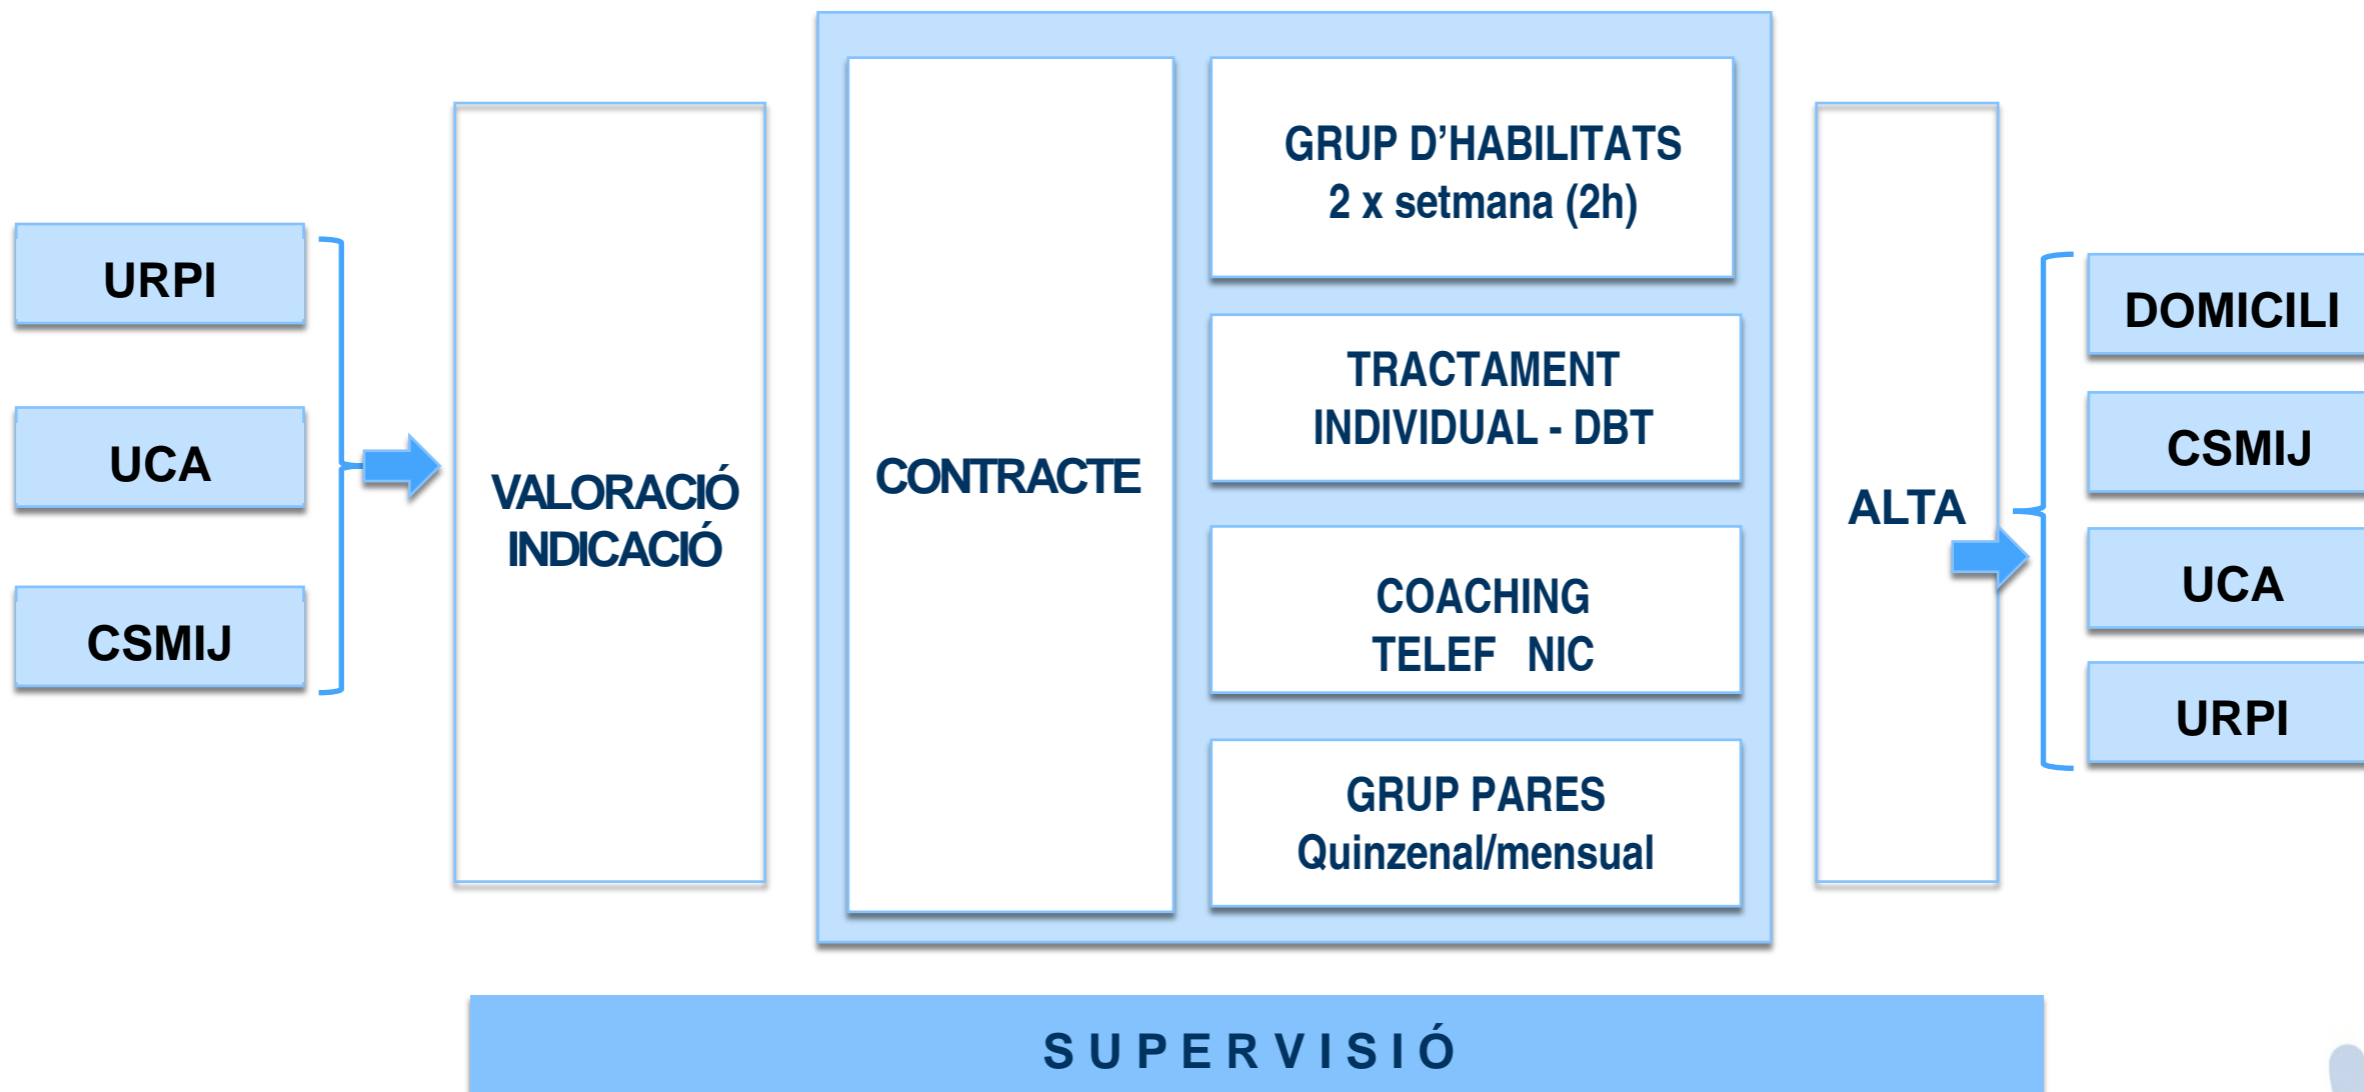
URPI

UCA

CSMIJ

VALORACIÓ INDICACIÓ

CONTRACTE

GRUP D'HABILITATS
2 x setmana (2h)

TRACTAMENT INDIVIDUAL - DBT

COACHING
TELEF NIC

GRUP PARES
Quinzenal/mensual

ALTA

DOMICILI

CSMIJ

UCA

URPI

SUPERVISIÓ